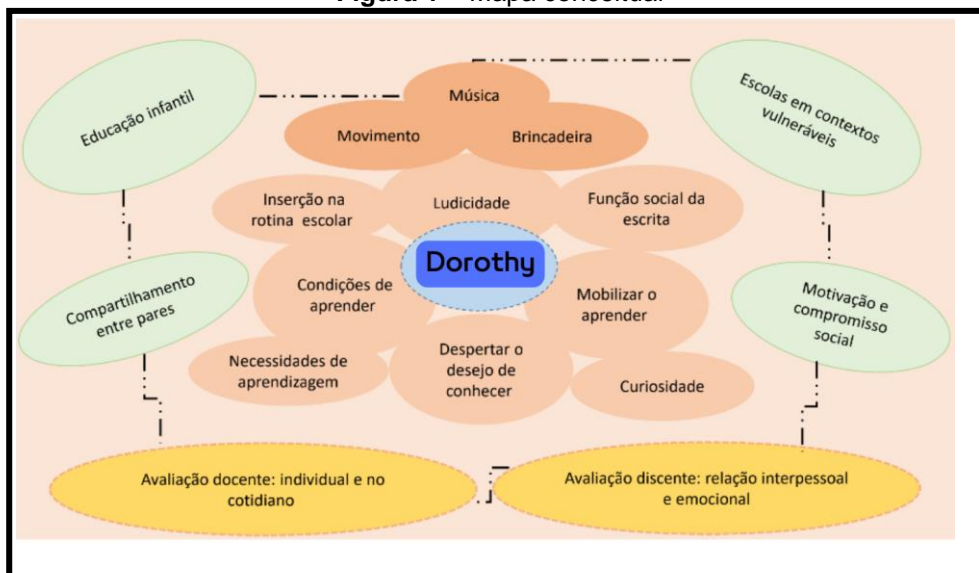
Figura 1 – Mapa conceitual

Educação infantil

Música

Movimento

Brincadeira

Escolas em contextos vulneráveis

Inserção na rotina escolar

Ludicidade

Função social da escrita

Dorothy

Compartilhamento entre pares

Condições de aprender

Mobilizar o aprender

Motivação e compromisso social

Necessidades de aprendizagem

Despertar o desejo de conhecer

Curiosidade

Avaliação docente: individual e no cotidiano

Avaliação discente: relação interpessoal e emocional